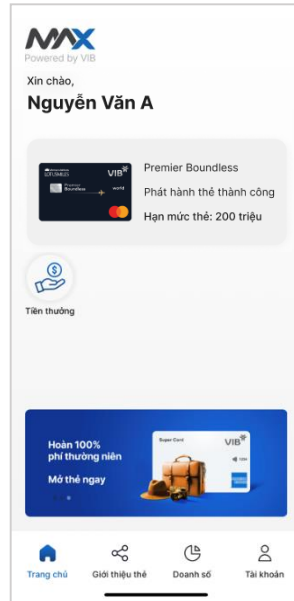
MAX
Powered by VIB

Xin chào,
Nguyễn Văn A

VIB
Premier Boundless
world

Premier Boundless
Phát hành thẻ thành công
Hạn mức thẻ: 200 triệu

Tiền thưởng

Hoàn 100% phí thường niên
Mở thẻ ngay

Super Card
VIB

Trang chủ
Giới thiệu thẻ
Doanh số
Tài khoản